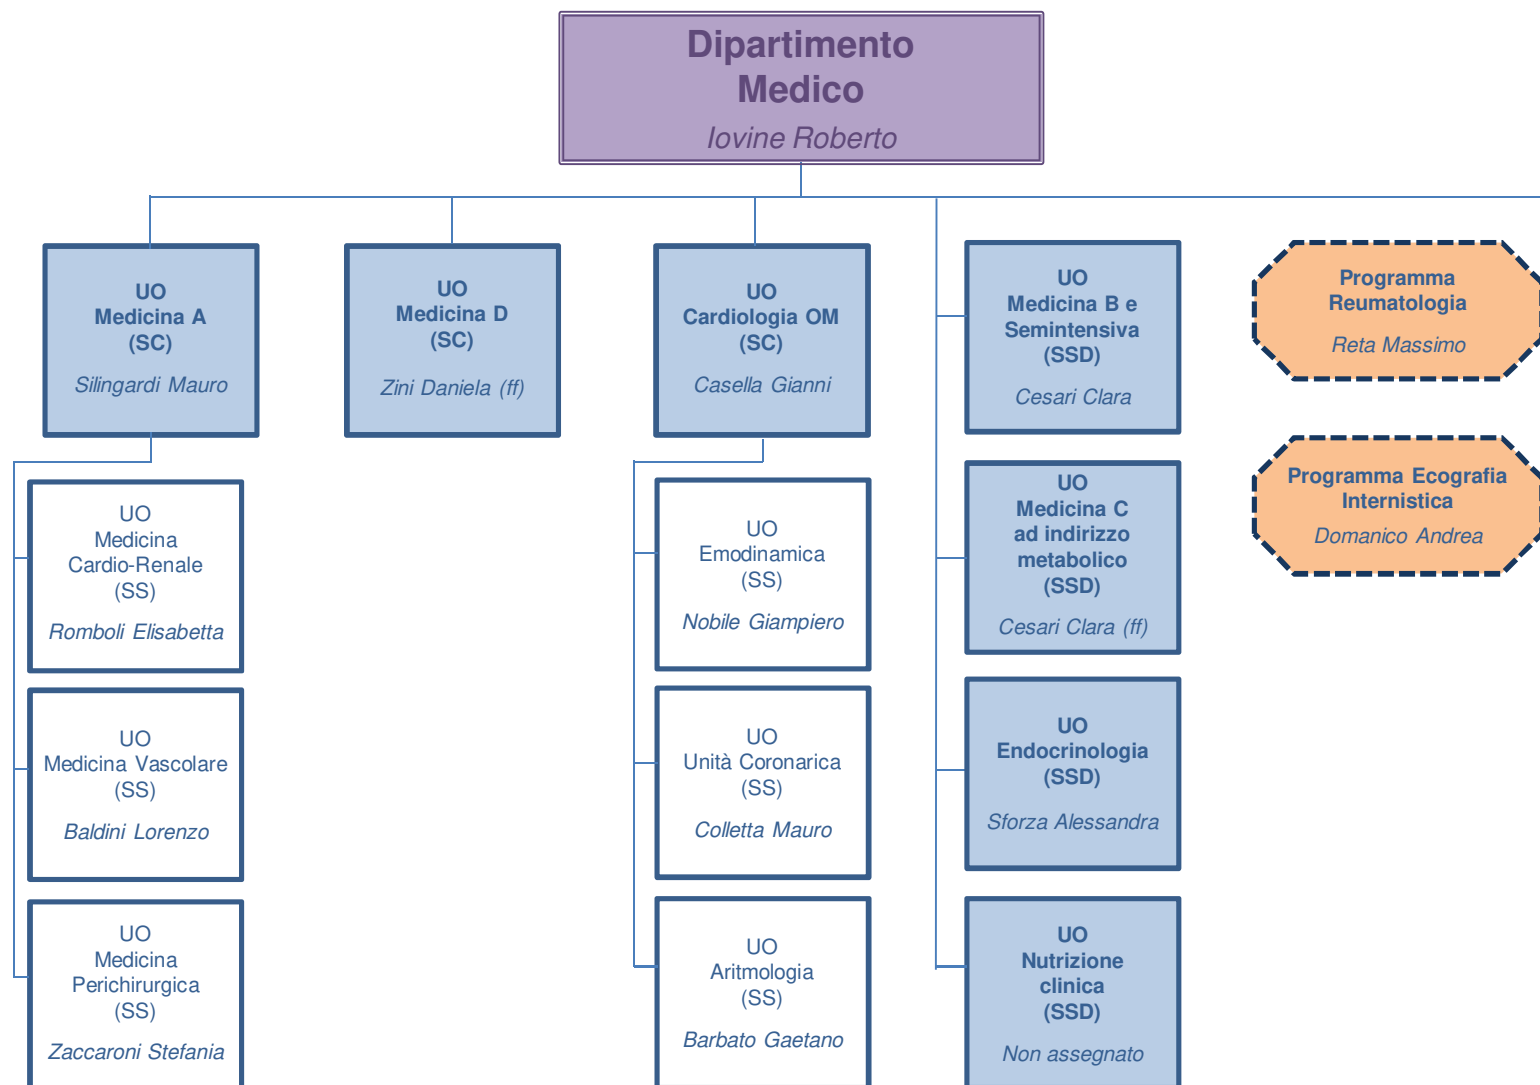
Dipartimento Medico
Iovine Roberto

UO
Medicina A
(SC)
Silingardi Mauro

UO
Medicina Cardio-Renale
(SS)
Romboli Elisabetta

UO
Medicina Vascolare
(SS)
Baldini Lorenzo

UO
Medicina Perichirurgica
(SS)
Zaccaroni Stefania

UO
Medicina D
(SC)
Zini Daniela (ff)

UO
Cardiologia OM
(SC)
Casella Gianni

UO
Emodinamica
(SS)
Nobile Giampiero

UO
Unità Coronarica
(SS)
Colletta Mauro

UO
Aritmologia
(SS)
Barbato Gaetano

UO
Medicina B e Semintensiva
(SSD)
Cesari Clara

UO
Medicina C ad indirizzo metabolico
(SSD)
Cesari Clara (ff)

UO
Endocrinologia
(SSD)
Sforza Alessandra

UO
Nutrizione clinica
(SSD)
Non assegnato

Programma Reumatologia
Reta Massimo

Programma Ecografia Internistica
Domanico Andrea